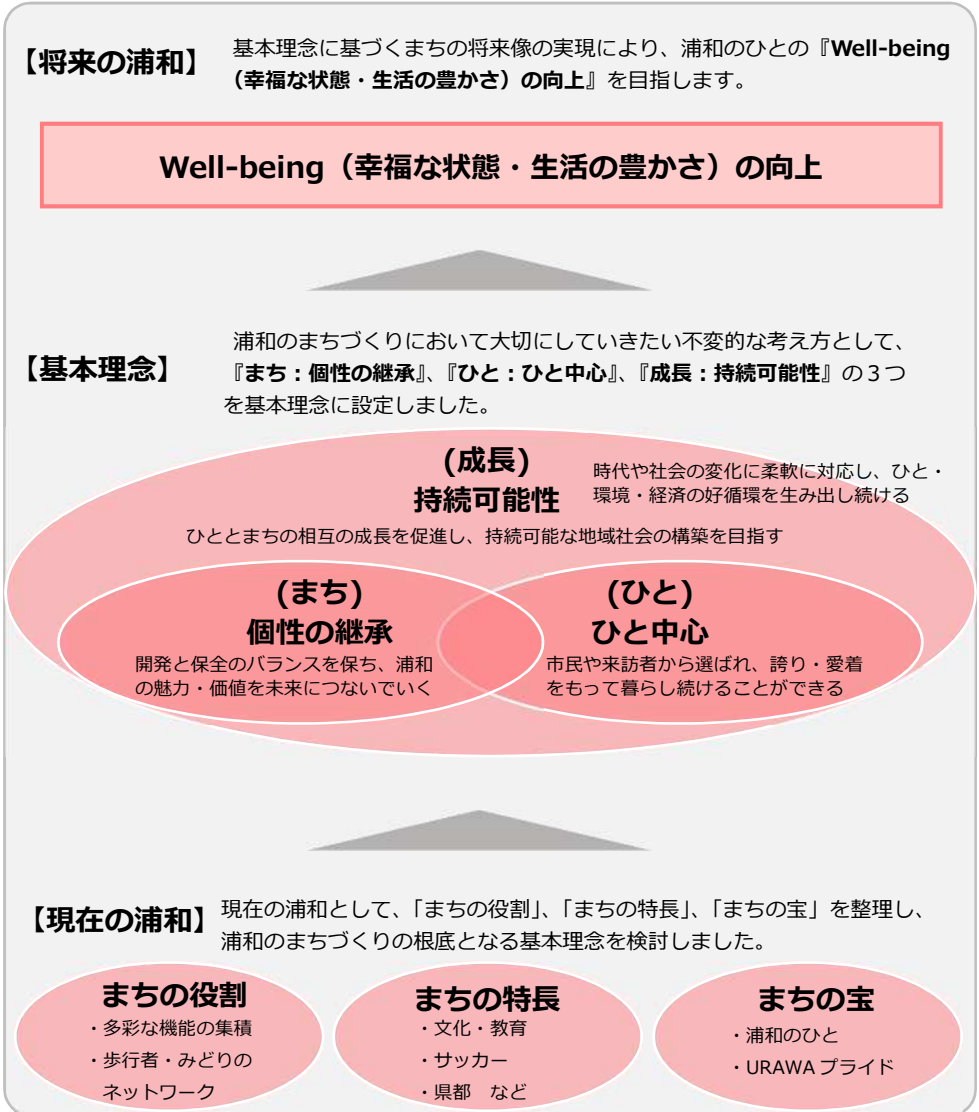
【将来の浦和】 基本理念に基づくまちの将来像の実現により、浦和のひとの『Well-being（幸福な状態・生活の豊かさ）の向上』を目指します。

Well-being（幸福な状態・生活の豊かさ）の向上

【基本理念】 浦和のまちづくりにおいて大切にしていきたい不変的な考え方として、『まち：個性の継承』、『ひと：ひと中心』、『成長：持続可能性』の３つを基本理念に設定しました。

（成長）
持続可能性
時代や社会の変化に柔軟に対応し、ひと・環境・経済の好循環を生み出し続ける

ひととまちの相互の成長を促進し、持続可能な地域社会の構築を目指す

（まち）
個性の継承
開発と保全のバランスを保ち、浦和の魅力・価値を未来につないでいく

（ひと）
ひと中心
市民や来訪者から選ばれ、誇り・愛着をもって暮らし続けることができる

【現在の浦和】 現在の浦和として、「まちの役割」、「まちの特長」、「まちの宝」を整理し、浦和のまちづくりの根底となる基本理念を検討しました。

まちの役割
・多彩な機能の集積
・歩行者・みどりのネットワーク

まちの特長
・文化・教育
・サッカー
・県都　など

まちの宝
・浦和のひと
・URAWA プライド